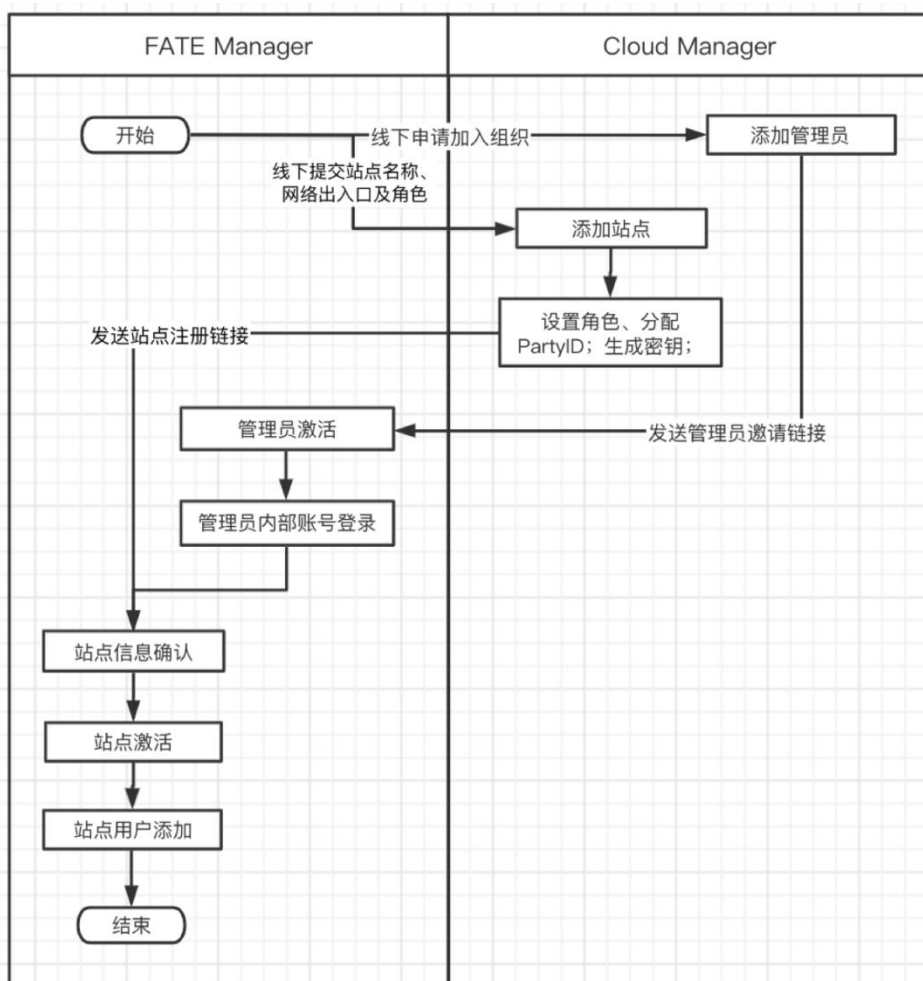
FATE Manager

Cloud Manager

开始

线下申请加入组织

添加管理员

线下提交站点名称、网络出入口及角色

添加站点

设置角色、分配PartyID；生成密钥；

发送站点注册链接

管理员激活

发送管理员邀请链接

管理员内部账号登录

站点信息确认

站点激活

站点用户添加

结束